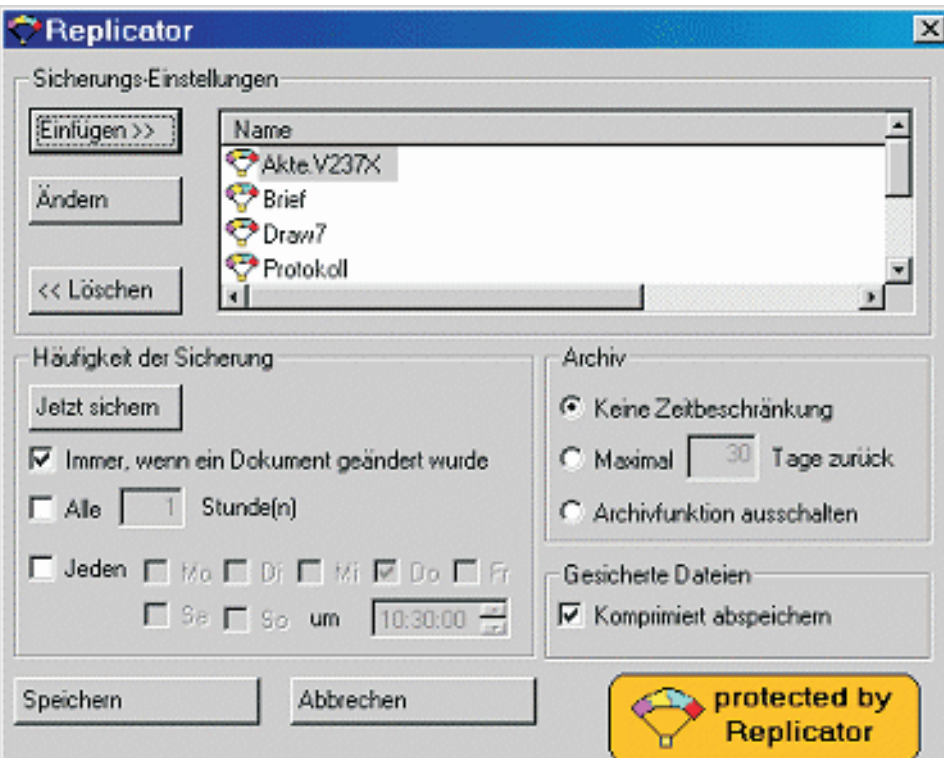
Replicator

Sicherungs-Einstellungen

Einfügen >>

Ändern

<< Löschen

| Name |
|---|
| Akte.V237X |
| Brief |
| Draw7 |
| Protokoll |

Häufigkeit der Sicherung

Jetzt sichern

Immer, wenn ein Dokument geändert wurde

Alle 1 Stunde(n)

Jeden Mo Di Mi Do Fr Sa So um 10:30:00

Archiv

Keine Zeitbeschränkung

Maximal 30 Tage zurück

Archivfunktion ausschalten

Gesicherte Dateien

Komprimiert abspeichern

Speichern

Abbrechen

protected by Replicator